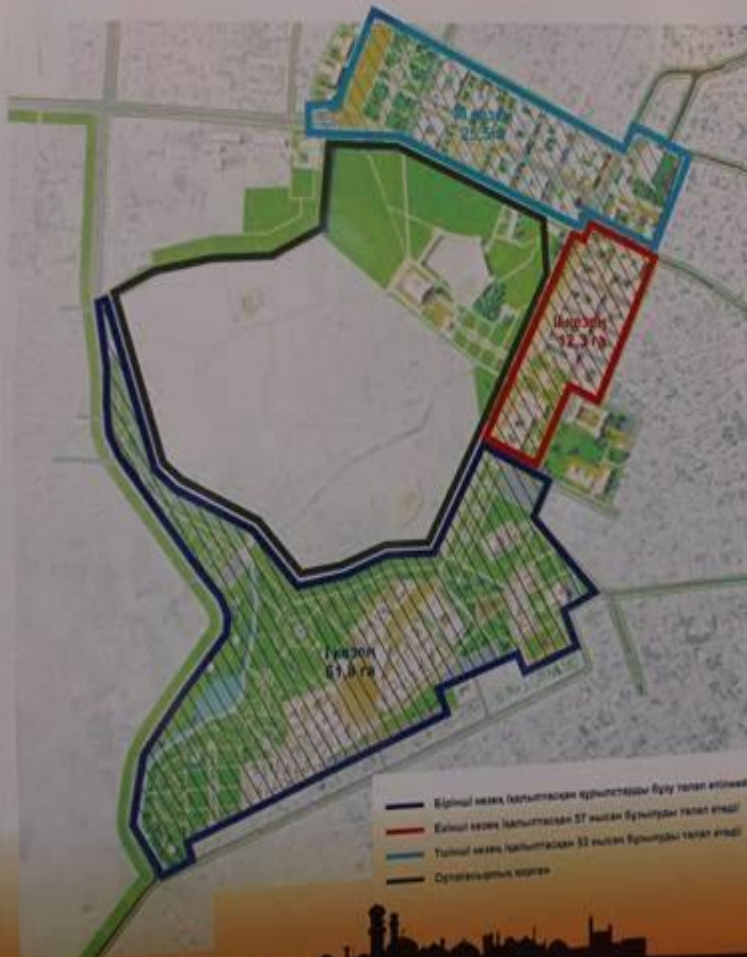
III кезең
21,5 га

II кезең
12,3 га

I кезең
61,8 га

Бірінші кезең (қалыптасқан құрылыстарды бұзу талап етілме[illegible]
Екінші кезең (қалыптасқан 37 нысан бұзылуды талап етеді)
Үшінші кезең (қалыптасқан 53 нысан бұзылуды талап етеді)
Орталық қорған